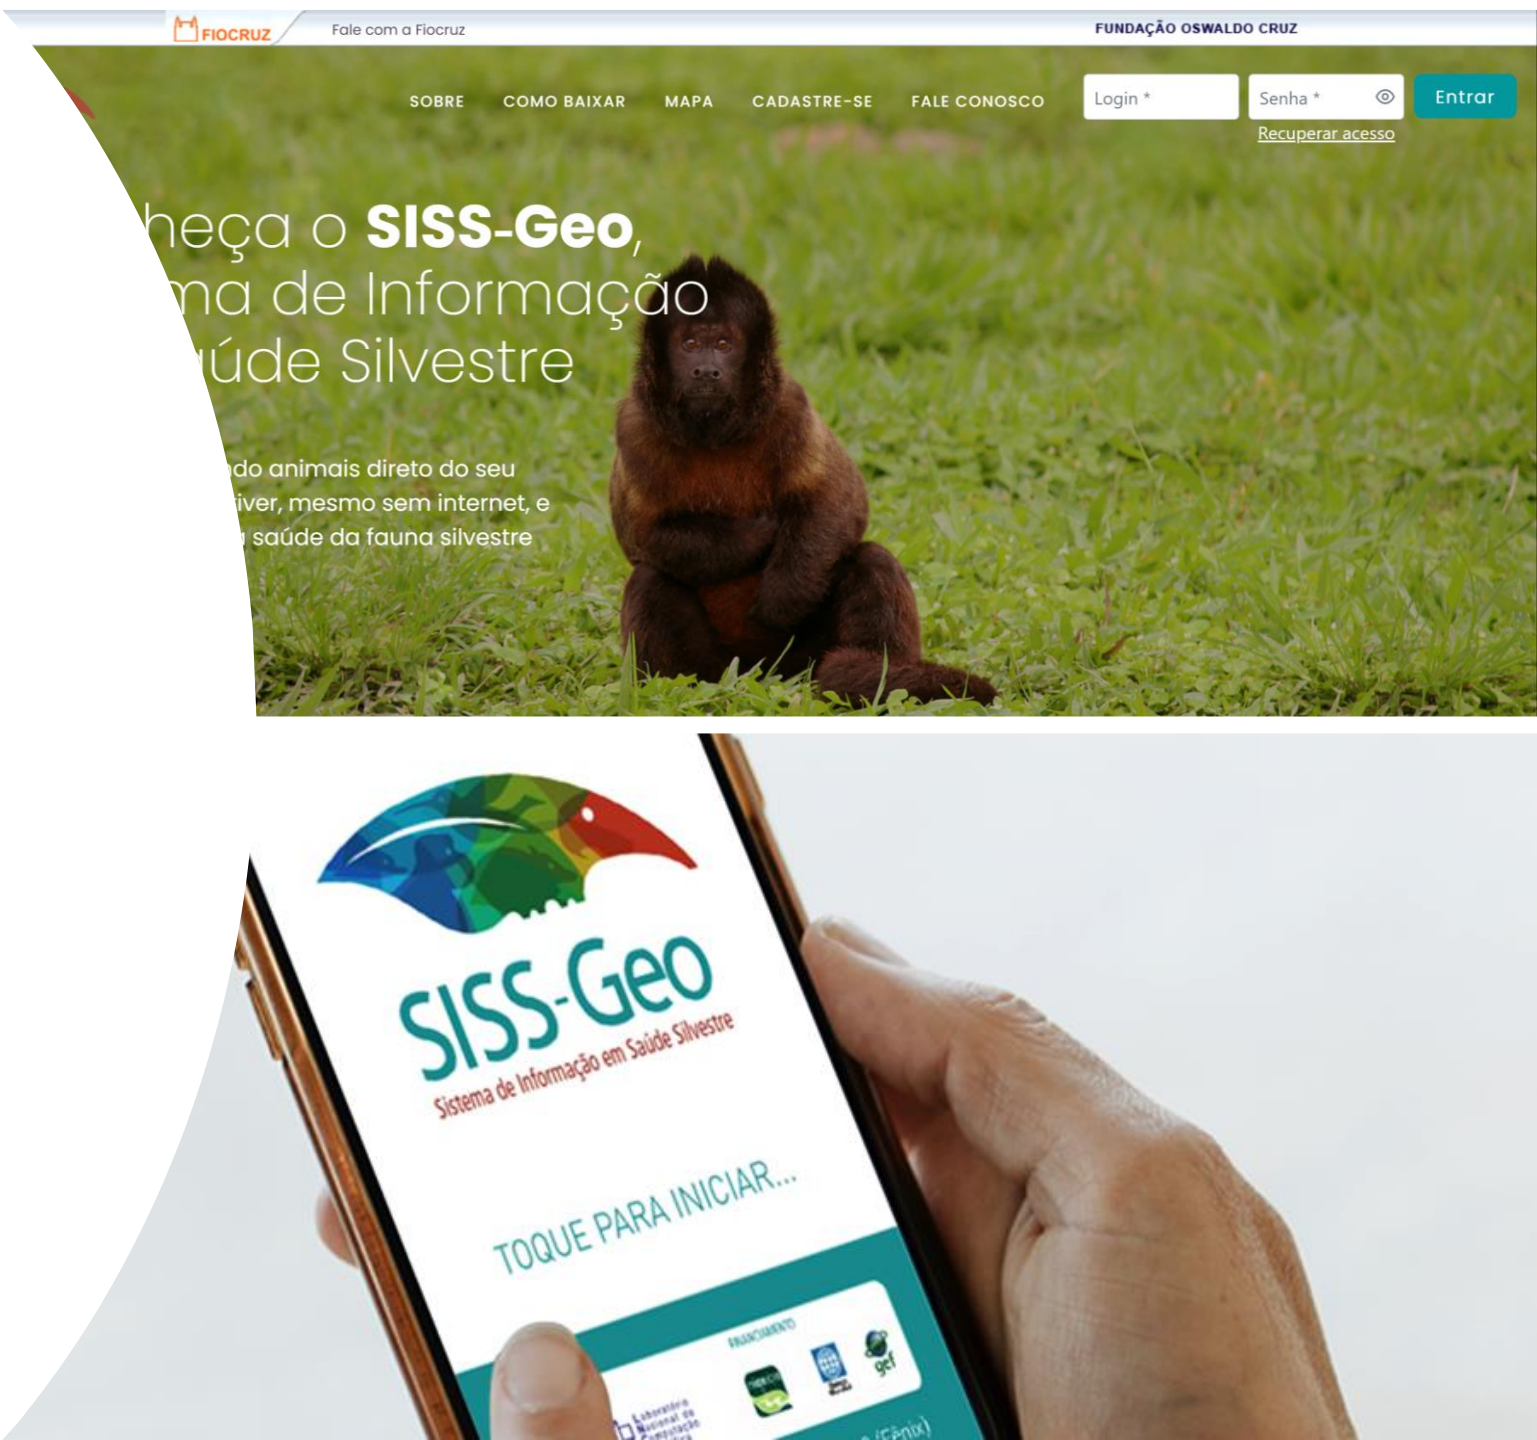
FIOCRUZ Fale com a Fiocruz FUNDAÇÃO OSWALDO CRUZ

SOBRE COMO BAIXAR MAPA CADASTRE-SE FALE CONOSCO Login * Senha * Entrar
Recuperar acesso

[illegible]heça o SISS-Geo, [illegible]ma de Informação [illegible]úde Silvestre

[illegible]do animais direto do seu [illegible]iver, mesmo sem internet, e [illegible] saúde da fauna silvestre

SISS-Geo
Sistema de Informação em Saúde Silvestre

TOQUE PARA INICIAR...

FINANCIAMENTO
gef
Laboratório Nacional de Computação
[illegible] (Fênix)